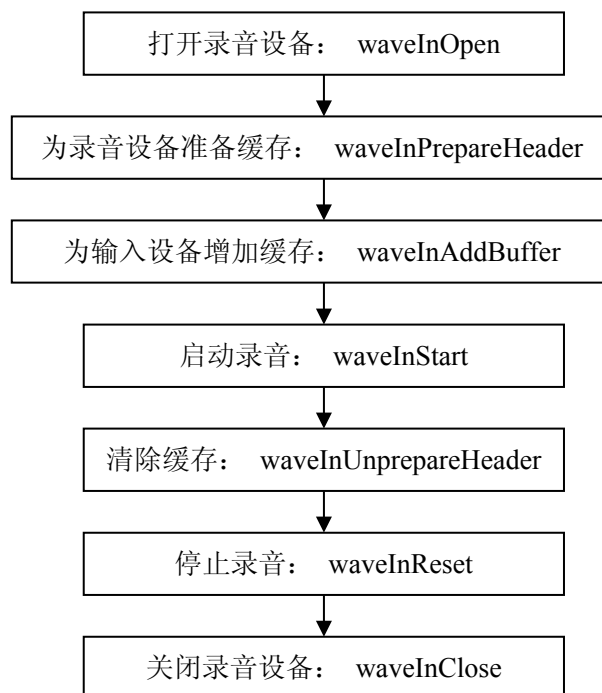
打开录音设备： waveInOpen

为录音设备准备缓存： waveInPrepareHeader

为输入设备增加缓存： waveInAddBuffer

启动录音： waveInStart

清除缓存： waveInUnprepareHeader

停止录音： waveInReset

关闭录音设备： waveInClose